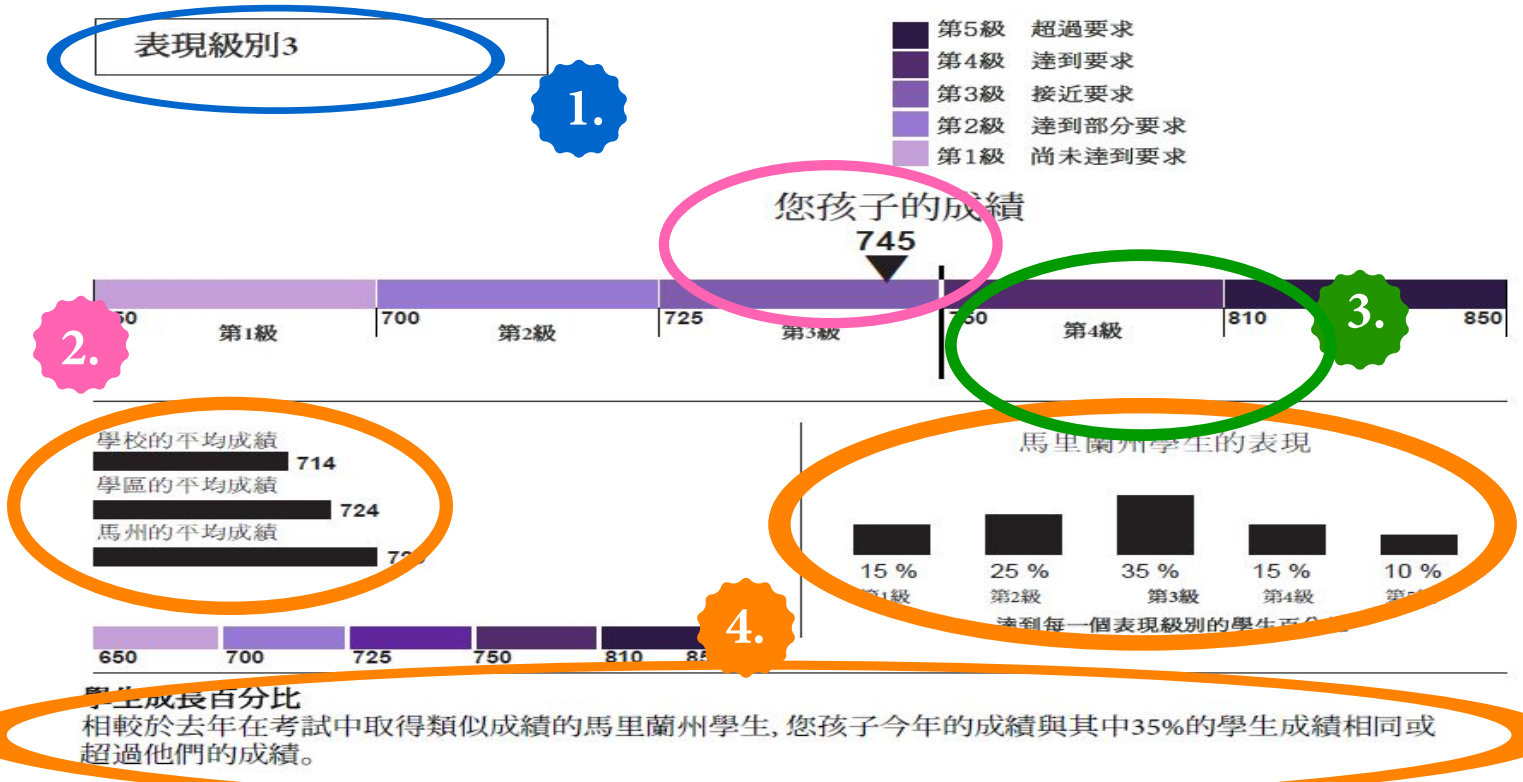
表現級別3

1.

第5級 超過要求
第4級 達到要求
第3級 接近要求
第2級 達到部分要求
第1級 尚未達到要求

您孩子的成績
745

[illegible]50
第1級
700
第2級
725
第3級
750
第4級
810
850

2.

3.

學校的平均成績
714
學區的平均成績
724
馬州的平均成績
7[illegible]

馬里蘭州學生的表現

15 %
第1級
25 %
第2級
35 %
第3級
15 %
第4級
10 %
第5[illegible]
達到每一個表現級別的學生百分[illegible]

650
700
725
750
810
85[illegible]

4.

學生成長百分比
相較於去年在考試中取得類似成績的馬里蘭州學生, 您孩子今年的成績與其中35%的學生成績相同或超過他們的成績。